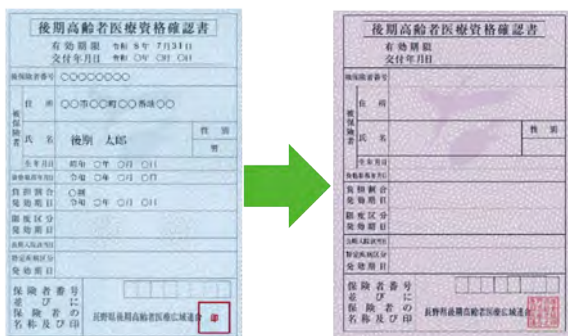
後期高齢者医療資格確認書
有効期限 令和 8年 7月31日
交付年月日 令和 ○年 ○月 ○日
被保険者番号 ○○○○○○○○
被保険者
住所 ○○市○○町○○番地○○
氏名 後期 太郎
性別 男
生年月日 昭和 ○年 ○月 ○日
資格取得年月日 令和 ○年 ○月 ○日
負担割合 ○割
発効期日 令和 ○年 ○月 ○日
限度区分
発効期日
長期入院該当日
特定疾病区分
発効期日
保険者番号並びに保険者の名称及び印
長野県後期高齢者医療広域連合 印

後期高齢者医療資格確認書
有効期限
交付年月日
被保険者
住所
氏名
性別
生年月日
資格取得年月日
負担割合
発効期日
限度区分
発効期日
長期入院該当日
特定疾病区分
発効期日
保険者番号並びに保険者の名称及び印
長野県後期高齢者医療広域連合